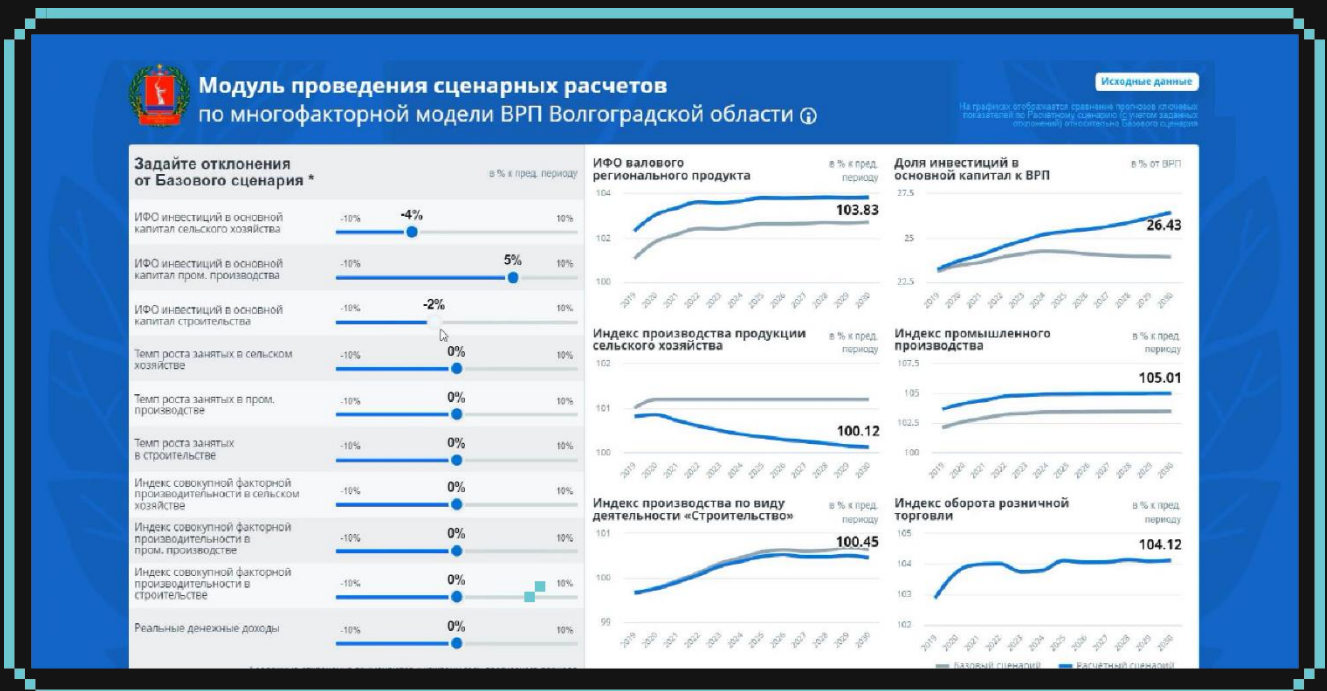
Модуль проведения сценарных расчетов
по многофакторной модели ВРП Волгоградской области

Исходные данные

На графиках отображается сравнение прогнозов ключевых показателей по Расчетному сценарию (с учетом заданных отклонений) относительно Базового сценария

Задайте отклонения от Базового сценария *

в % к пред. периоду

ИФО инвестиций в основной капитал сельского хозяйства -10% -4% 10%

ИФО инвестиций в основной капитал пром. производства -10% 5% 10%

ИФО инвестиций в основной капитал строительства -10% -2% 10%

Темп роста занятых в сельском хозяйстве -10% 0% 10%

Темп роста занятых в пром. производстве -10% 0% 10%

Темп роста занятых в строительстве -10% 0% 10%

Индекс совокупной факторной производительности в сельском хозяйстве -10% 0% 10%

Индекс совокупной факторной производительности в пром. производстве -10% 0% 10%

Индекс совокупной факторной производительности в строительстве -10% 0% 10%

Реальные денежные доходы -10% 0% 10%

ИФО валового регионального продукта
в % к пред. периоду
104
102
100
103.83
2019 2020 2021 2022 2023 2024 2025 2026 2027 2028 2029 2030

Доля инвестиций в основной капитал к ВРП
в % от ВРП
27.5
25
22.5
26.43
2019 2020 2021 2022 2023 2024 2025 2026 2027 2028 2029 2030

Индекс производства продукции сельского хозяйства
в % к пред. периоду
102
101
100
100.12
2019 2020 2021 2022 2023 2024 2025 2026 2027 2028 2029 2030

Индекс промышленного производства
в % к пред. периоду
107.5
105
102.5
100
105.01
2019 2020 2021 2022 2023 2024 2025 2026 2027 2028 2029 2030

Индекс производства по виду деятельности «Строительство»
в % к пред. периоду
101
100
99
100.45
2019 2020 2021 2022 2023 2024 2025 2026 2027 2028 2029 2030

Индекс оборота розничной торговли
в % к пред. периоду
105
104
103
102
104.12
2019 2020 2021 2022 2023 2024 2025 2026 2027 2028 2029 2030

Базовый сценарий Расчетный сценарий